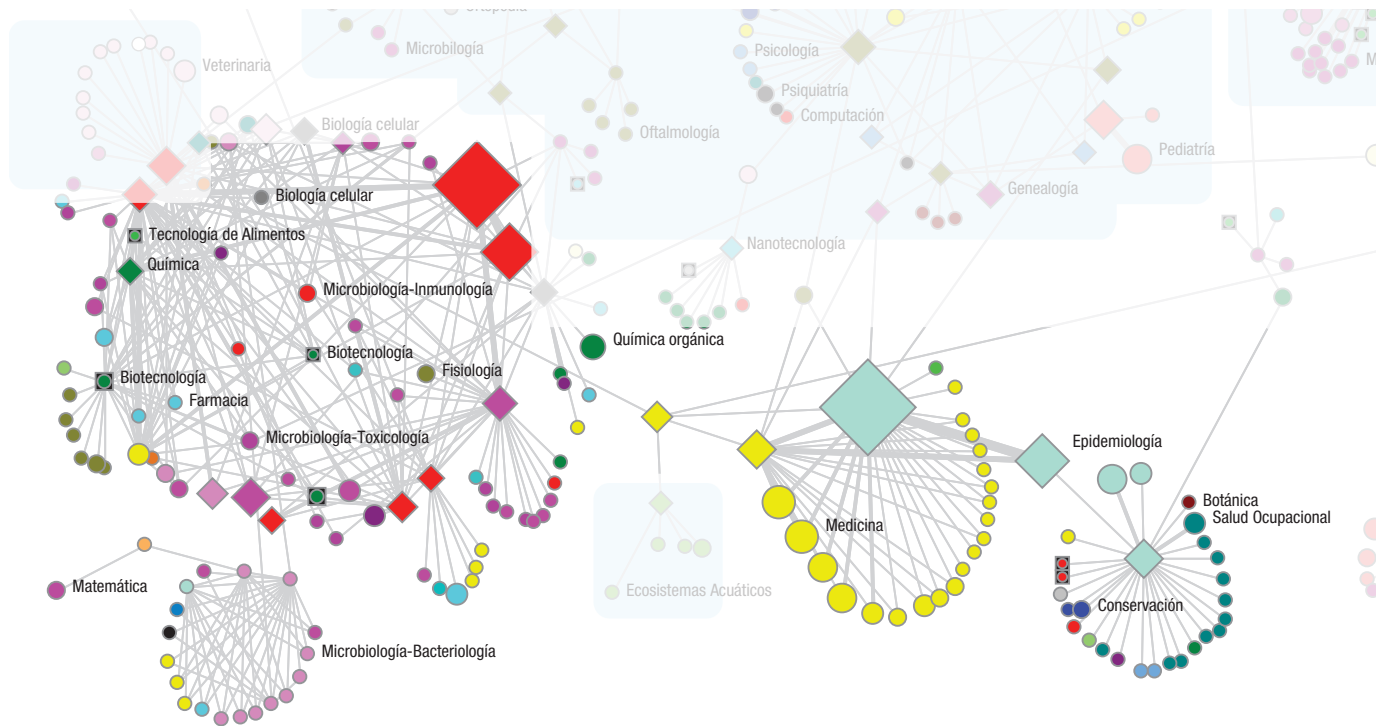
Ortopedia
Microbilogía
Veterinaria
Psicología
Psiquiatría
Computación
Oftalmología
Pediatría
Biología celular
Genealogía
M
Biología celular
Tecnología de Alimentos
Química
Nanotecnología
Microbiología-Inmunología
Química orgánica
Biotecnología
Biotecnología
Fisiología
Farmacia
Microbiología-Toxicología
Epidemiología
Botánica
Salud Ocupacional
Medicina
Conservación
Ecosistemas Acuáticos
Matemática
Microbiología-Bacteriología